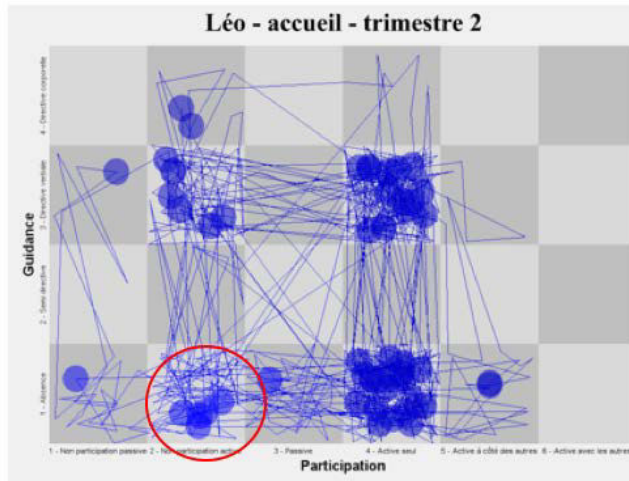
Léo - accueil - trimestre 2

Guidance

4 - Directive corporelle

3 - Directive verbale

2 - Semi directive

1 - Absence

1 - Non participation passive 2 - Non participation active 3 - Passive 4 - Active seul 5 - Active à côté des autres 6 - Active avec les autres

Participation